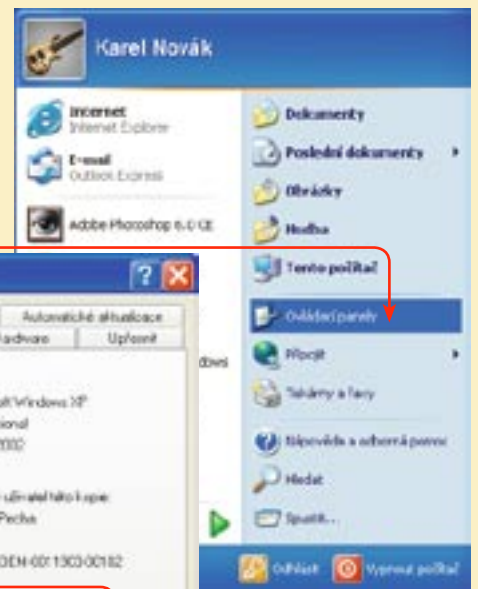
Karel Novák

Internet
Internet Explorer

E-mail
Outlook Express

Adobe Photoshop 6.0 CE

Dokumenty

Poslední dokumenty

Obrázky

Hudba

Tento počítač

Ovládací panely

Připojit

Tiskárny a faxy

Nápověda a odborná pomoc

Hledat

Spustit...

Odhlásit

Vypnout počítač

Automatické aktualizace
Hardware
Upřesnit

dows

ft Windows XP
ional
2002

uživatel této kopie:
Pecha

OEM-0011903-00182